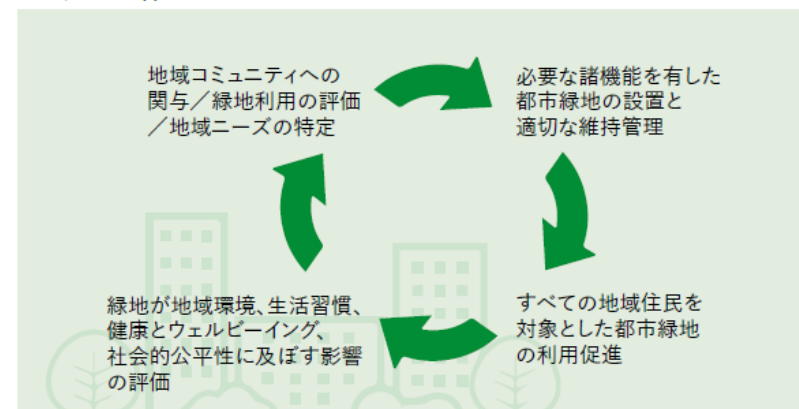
地域コミュニティへの関与／緑地利用の評価／地域ニーズの特定

必要な諸機能を有した都市緑地の設置と適切な維持管理

すべての地域住民を対象とした都市緑地の利用促進

緑地が地域環境、生活習慣、健康とウェルビーイング、社会的公平性に及ぼす影響の評価